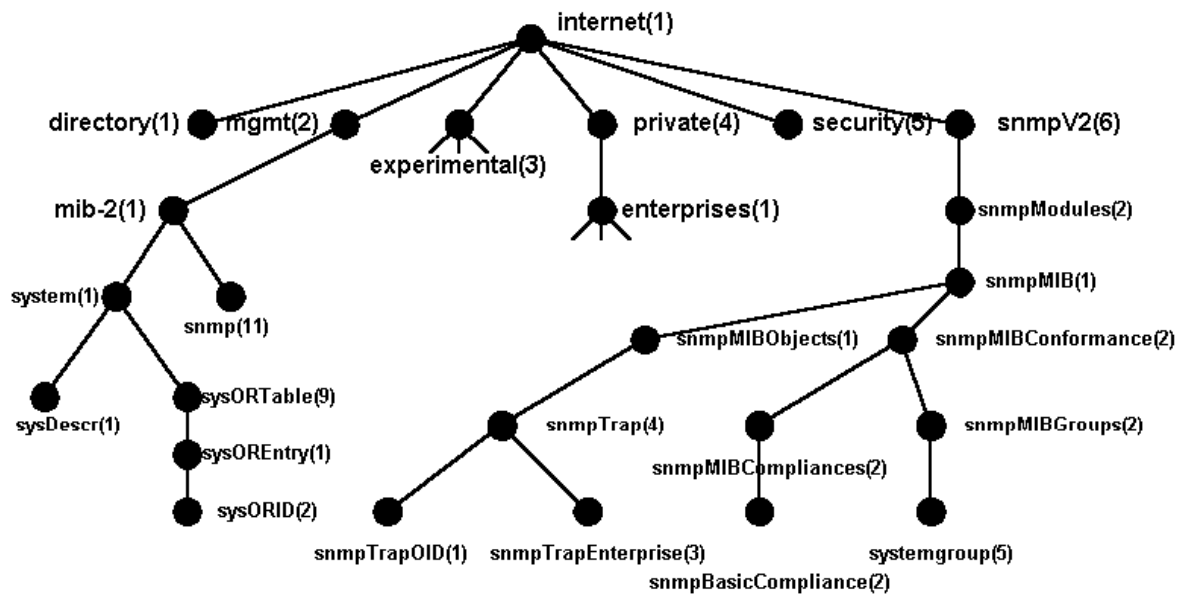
internet(1)

directory(1)
mgmt(2)
experimental(3)
private(4)
security(5)
snmpV2(6)

mib-2(1)
enterprises(1)
snmpModules(2)

system(1)
snmp(11)
snmpMIB(1)

snmpMIBObjects(1)
snmpMIBConformance(2)

sysDescr(1)
sysORTable(9)
snmpTrap(4)
snmpMIBGroups(2)
sysOREntry(1)
snmpMIBCompliances(2)
sysORID(2)

snmpTrapOID(1)
snmpTrapEnterprise(3)
systemgroup(5)
snmpBasicCompliance(2)